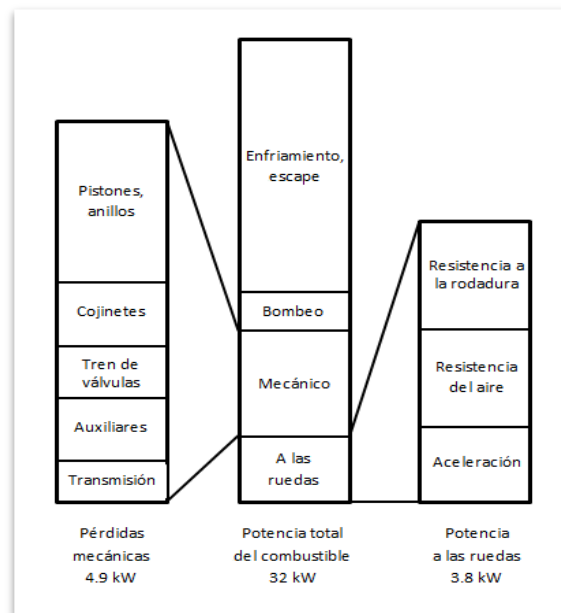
Pistones, anillos

Cojinetes

Tren de válvulas

Auxiliares

Transmisión

Pérdidas mecánicas
4.9 kW

Enfriamiento, escape

Bombeo

Mecánico

A las ruedas

Potencia total del combustible
32 kW

Resistencia a la rodadura

Resistencia del aire

Aceleración

Potencia a las ruedas
3.8 kW